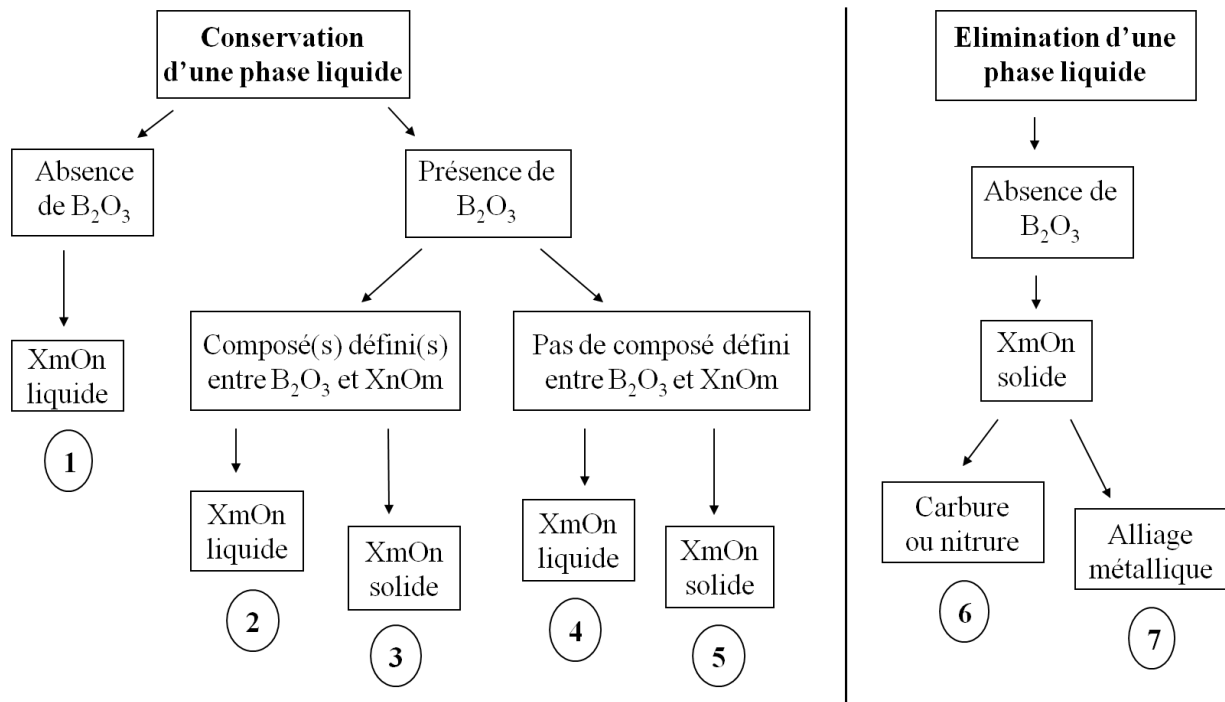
Conservation d'une phase liquide

Absence de $B_2O_3$

XmOn liquide

1

Présence de $B_2O_3$

Composé(s) défini(s) entre $B_2O_3$ et XnOm

XmOn liquide

2

XmOn solide

3

Pas de composé défini entre $B_2O_3$ et XnOm

XmOn liquide

4

XmOn solide

5

Elimination d'une phase liquide

Absence de $B_2O_3$

XmOn solide

Carbure ou nitrure

6

Alliage métallique

7